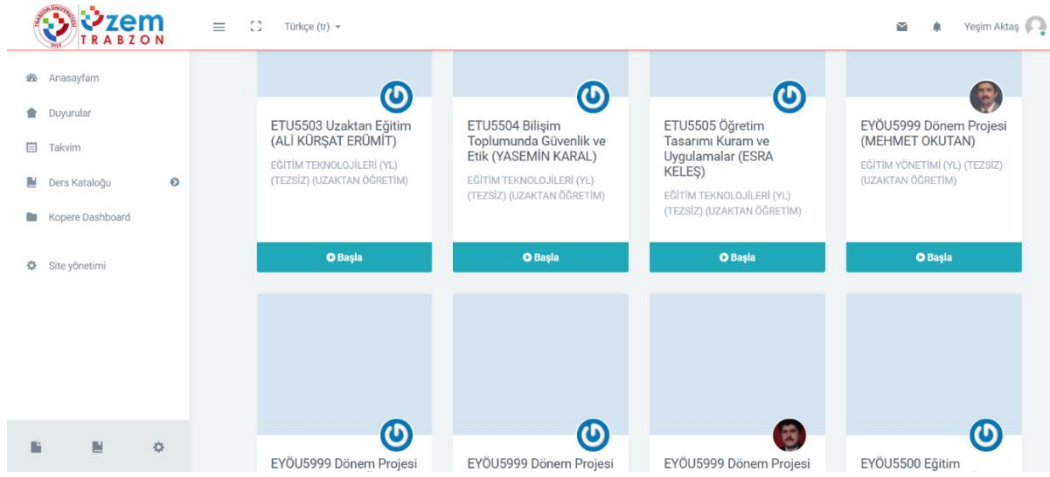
TRABZON ÜNİVERSİTESİ 2018

UZEM TRABZON

Türkçe (tr)

Yeşim Aktaş

Anasayfam

Duyurular

Takvim

Ders Kataloğu

Kopere Dashboard

Site yönetimi

ETU5503 Uzaktan Eğitim (ALİ KÜRŞAT ERÜMİT)

EĞİTİM TEKNOLOJİLERİ (YL) (TEZSİZ) (UZAKTAN ÖĞRETİM)

Başla

ETU5504 Bilişim Toplumunda Güvenlik ve Etik (YASEMİN KARAL)

EĞİTİM TEKNOLOJİLERİ (YL) (TEZSİZ) (UZAKTAN ÖĞRETİM)

Başla

ETU5505 Öğretim Tasarımı Kuram ve Uygulamalar (ESRA KELEŞ)

EĞİTİM TEKNOLOJİLERİ (YL) (TEZSİZ) (UZAKTAN ÖĞRETİM)

Başla

EYÖU5999 Dönem Projesi (MEHMET OKUTAN)

EĞİTİM YÖNETİMİ (YL) (TEZSİZ) (UZAKTAN ÖĞRETİM)

Başla

EYÖU5999 Dönem Projesi

EYÖU5999 Dönem Projesi

EYÖU5999 Dönem Projesi

EYÖU5500 Eğitim